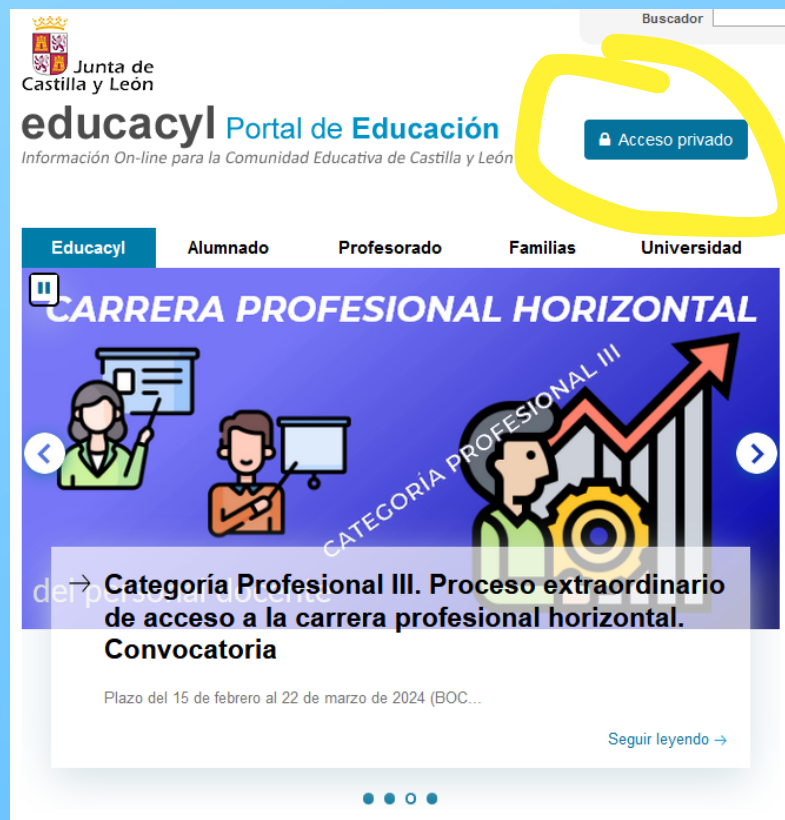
Buscador

Junta de Castilla y León

educacyl Portal de Educación

Información On-line para la Comunidad Educativa de Castilla y León

Acceso privado

Educacyl
Alumnado
Profesorado
Familias
Universidad

CARRERA PROFESIONAL HORIZONTAL

CATEGORÍA PROFESIONAL III

del personal docente

→ Categoría Profesional III. Proceso extraordinario de acceso a la carrera profesional horizontal. Convocatoria

Plazo del 15 de febrero al 22 de marzo de 2024 (BOC...

Seguir leyendo →